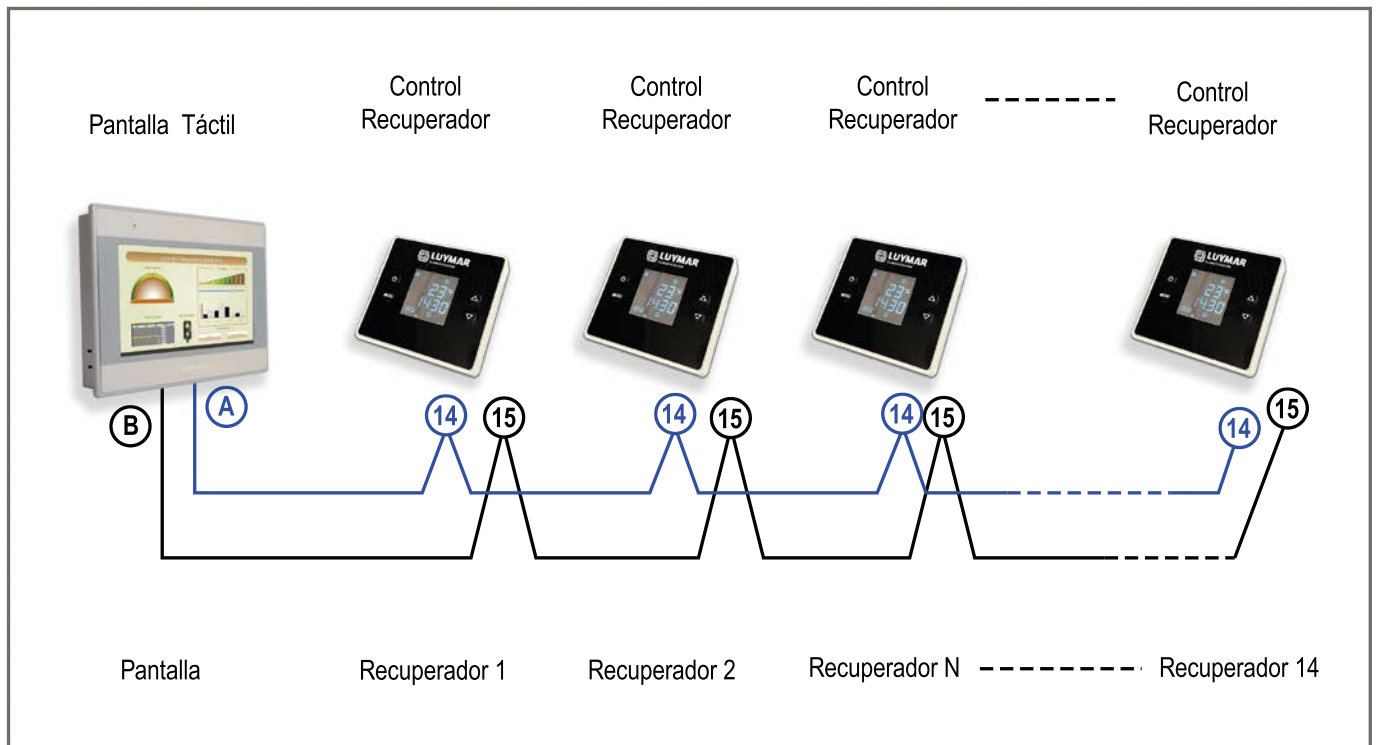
Pantalla Táctil

Control Recuperador

Control Recuperador

Control Recuperador

Control Recuperador

LUYMAR

23
14:30

LUYMAR

23
14:30

LUYMAR

23
14:30

LUYMAR

23
14:30

B

A

14

15

14

15

14

15

14

15

Pantalla

Recuperador 1

Recuperador 2

Recuperador N

Recuperador 14